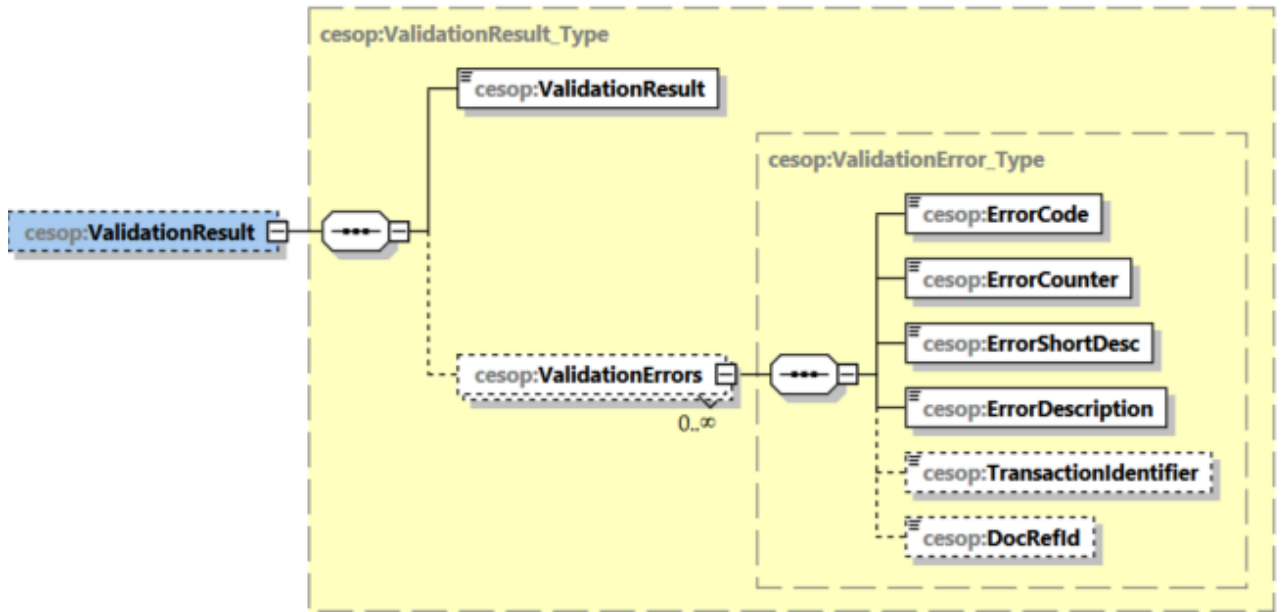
cesop:ValidationResult_Type

cesop:ValidationResult

cesop:ValidationResult

cesop:ValidationError_Type

cesop:ErrorCode

cesop:ErrorCounter

cesop:ErrorShortDesc

cesop:ValidationErrors

0..∞

cesop:ErrorDescription

cesop:TransactionIdentifier

cesop:DocRefId